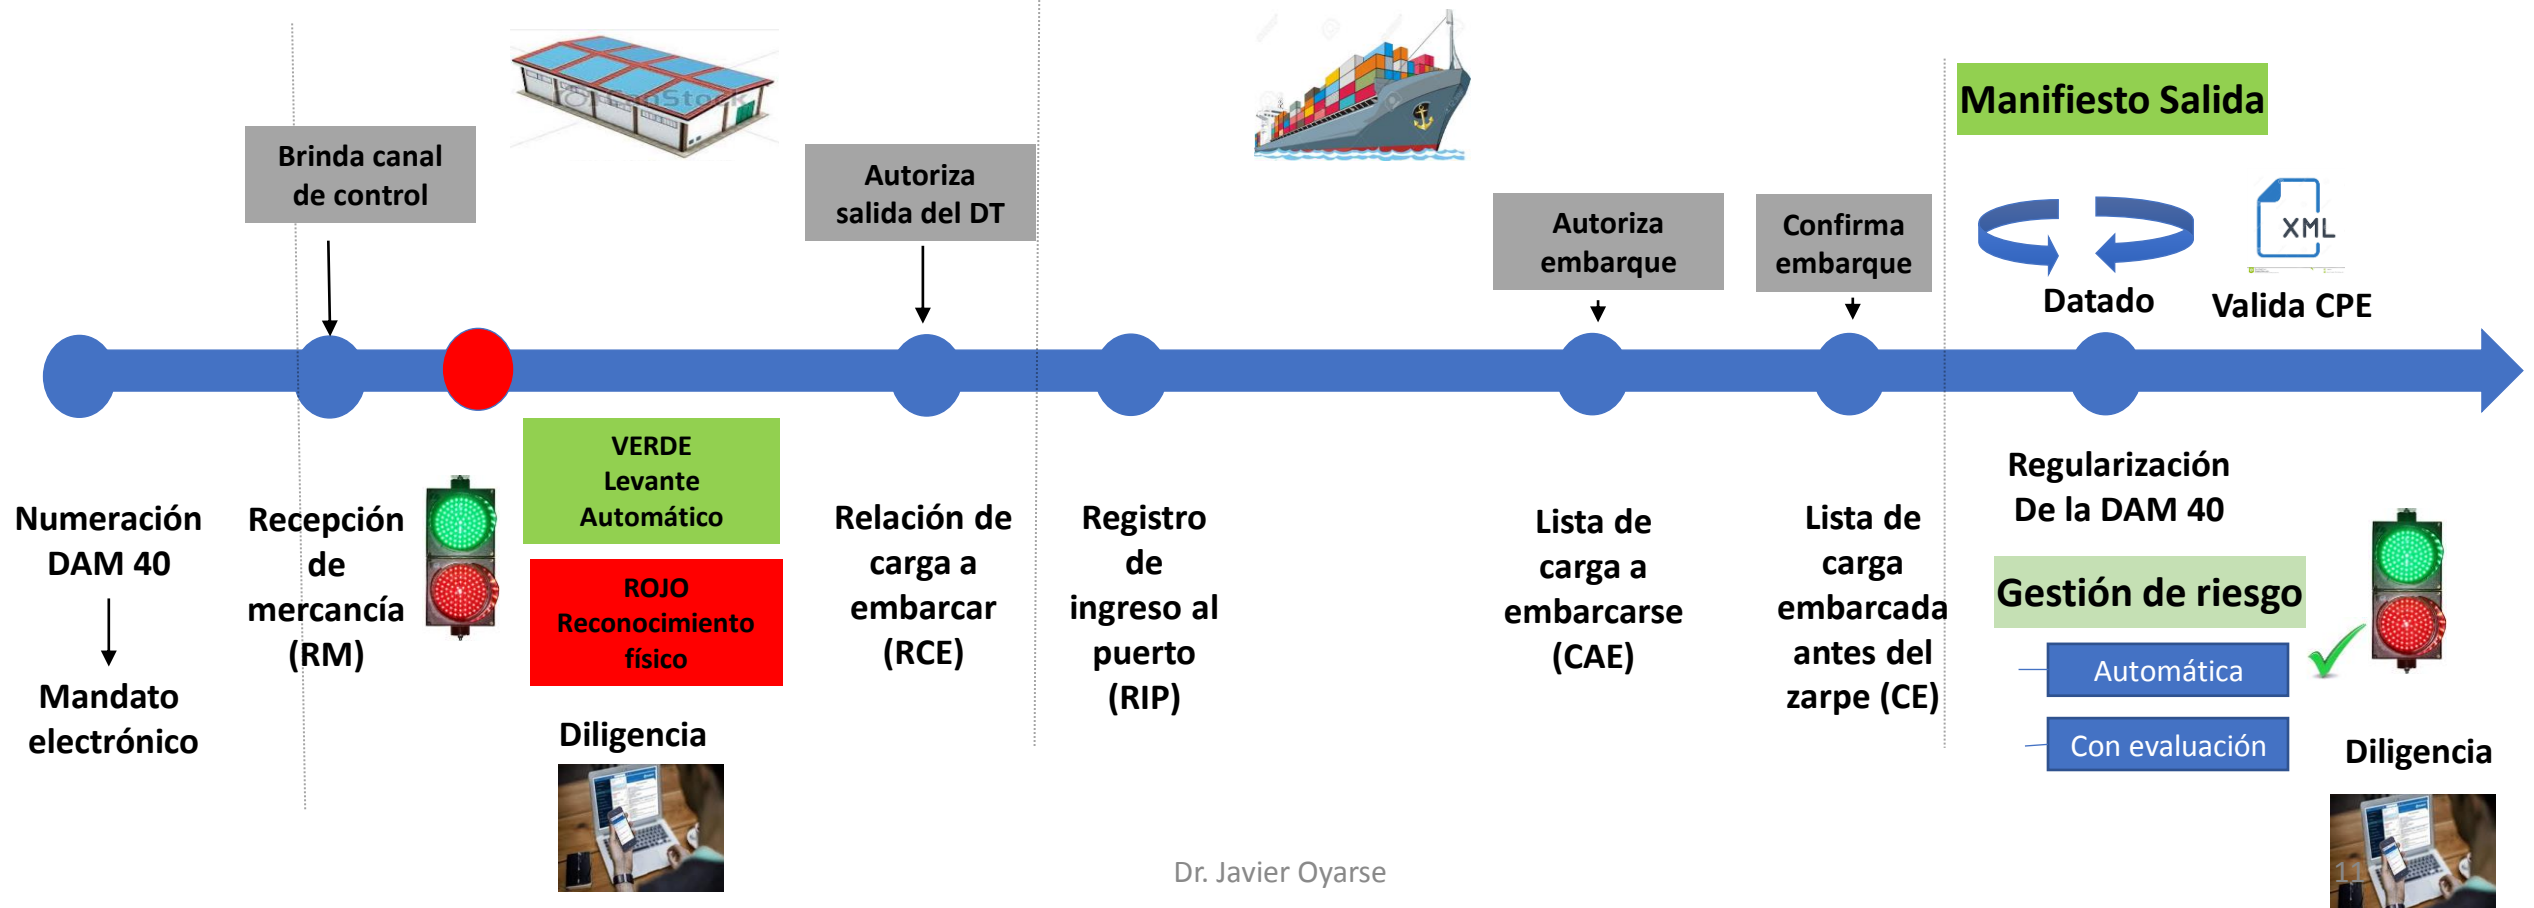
Brinda canal de control

Autoriza salida del DT

Manifiesto Salida

Autoriza embarque

Confirma embarque

XML

Datado

Valida CPE

VERDE Levante Automático

ROJO Reconocimiento físico

Numeración DAM 40

Mandato electrónico

Recepción de mercancía (RM)

Diligencia

Relación de carga a embarcar (RCE)

Registro de ingreso al puerto (RIP)

Lista de carga a embarcarse (CAE)

Lista de carga embarcada antes del zarpe (CE)

Regularización De la DAM 40

Gestión de riesgo

Automática

Con evaluación

Diligencia

Dr. Javier Oyarse

11